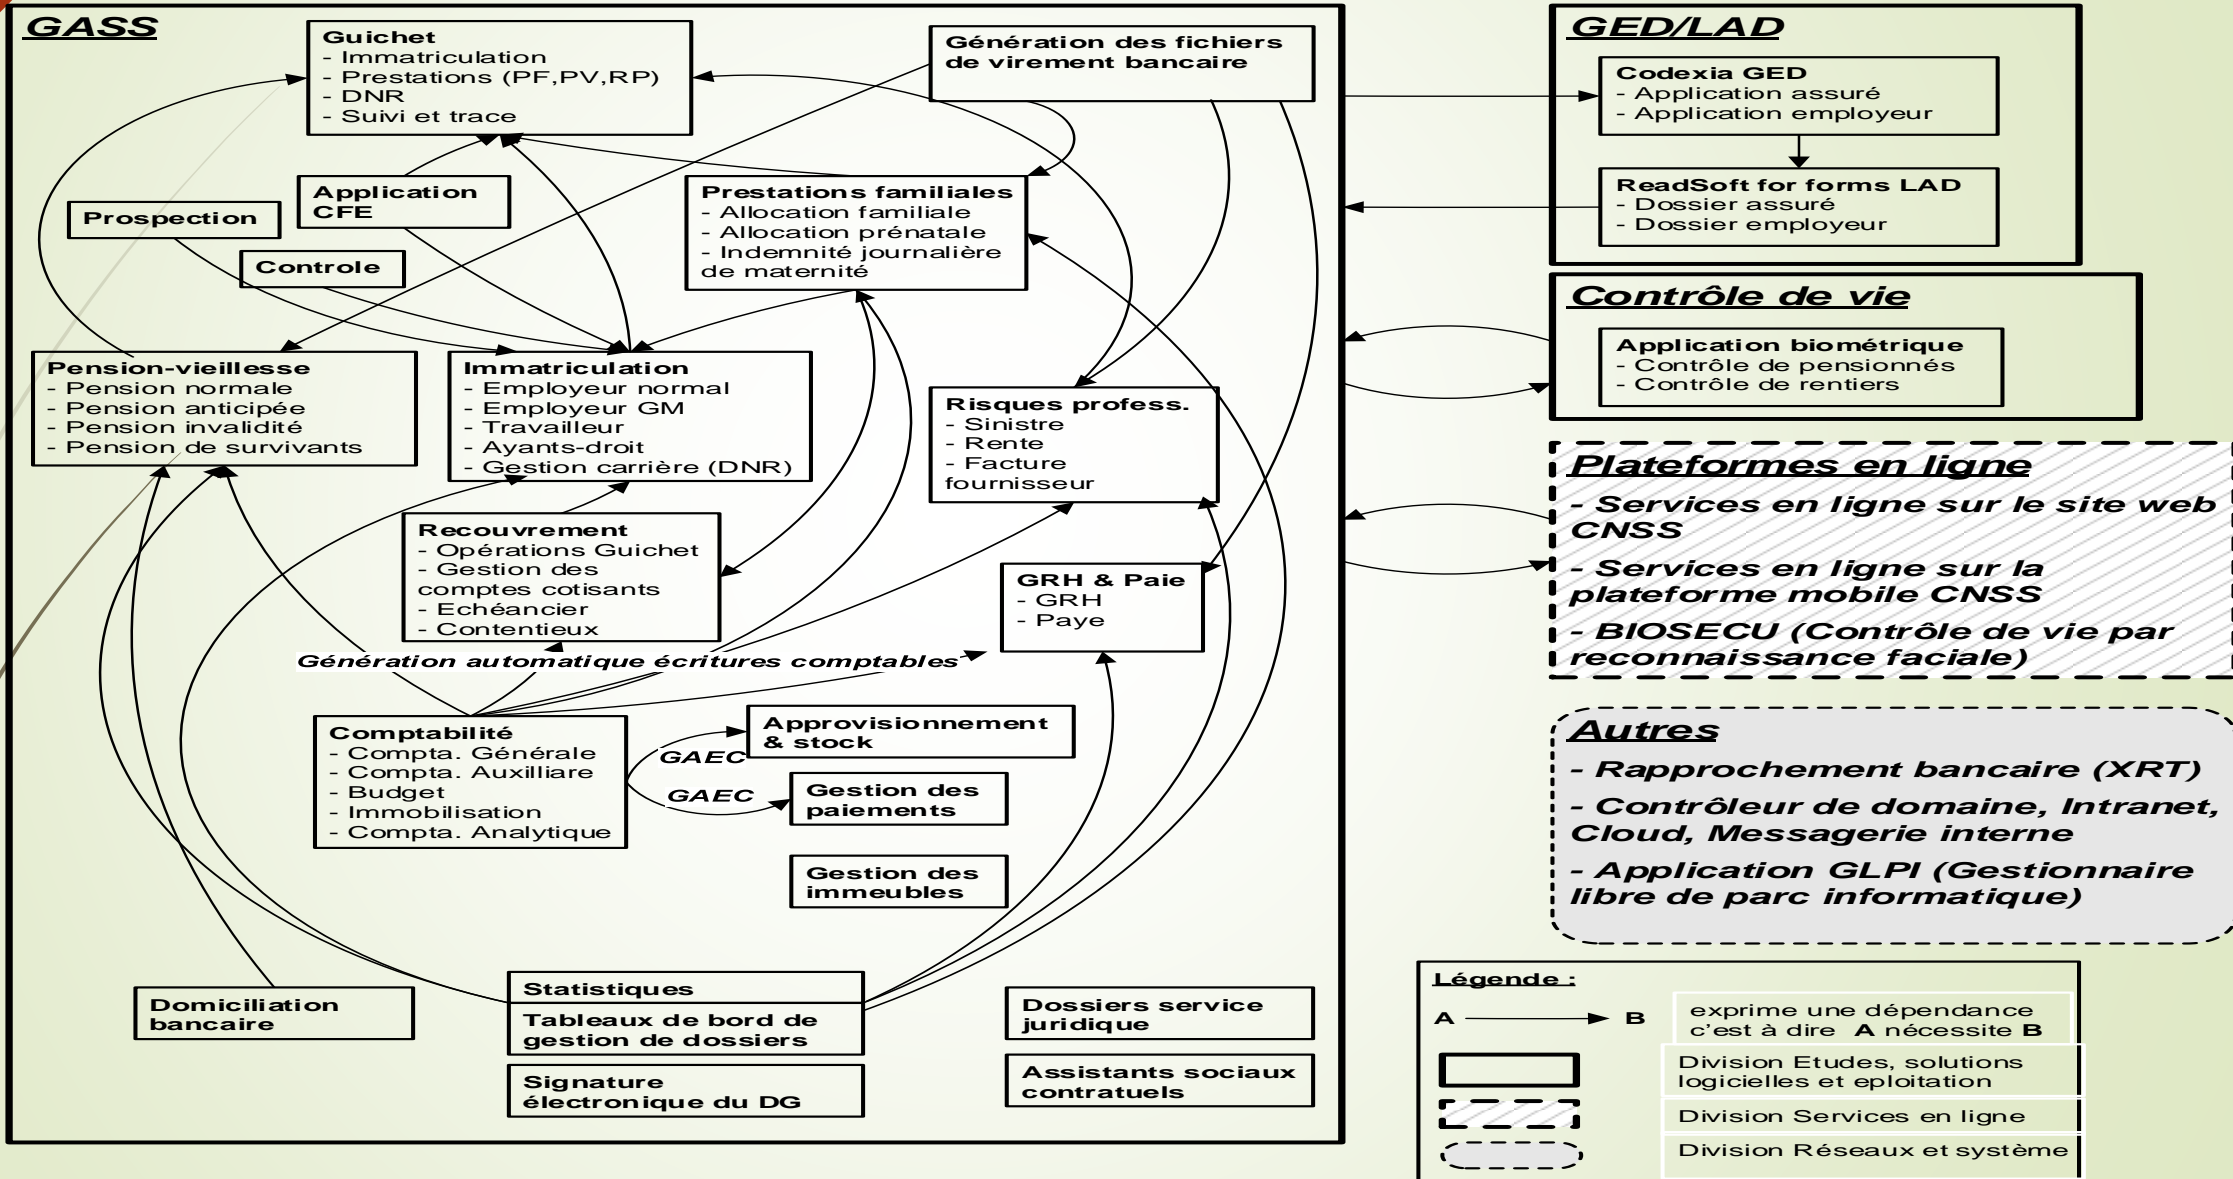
GASS

Guichet
- Immatriculation
- Prestations (PF,PV,RP)
- DNR
- Suivi et trace

Génération des fichiers de virement bancaire

Application CFE

Prospection

Controle

Prestations familiales
- Allocation familiale
- Allocation prénatale
- Indemnité journalière de maternité

Pension-vieillesse
- Pension normale
- Pension anticipée
- Pension invalidité
- Pension de survivants

Immatriculation
- Employeur normal
- Employeur GM
- Travailleur
- Ayants-droit
- Gestion carrière (DNR)

Risques profess.
- Sinistre
- Rente
- Facture fournisseur

Recouvrement
- Opérations Guichet
- Gestion des comptes cotisants
- Echéancier
- Contentieux

GRH & Paie
- GRH
- Paye

Génération automatique écritures comptables

Comptabilité
- Compta. Générale
- Compta. Auxilliare
- Budget
- Immobilisation
- Compta. Analytique

GAEC

GAEC

Approvisionnement & stock

Gestion des paiements

Gestion des immeubles

Domiciliation bancaire

Statistiques

Tableaux de bord de gestion de dossiers

Signature électronique du DG

Dossiers service juridique

Assistants sociaux contratuels

GED/LAD

Codexia GED
- Application assuré
- Application employeur

ReadSoft for forms LAD
- Dossier assuré
- Dossier employeur

Contrôle de vie

Application biométrique
- Contrôle de pensionnés
- Contrôle de rentiers

Plateformes en ligne
- Services en ligne sur le site web CNSS
- Services en ligne sur la plateforme mobile CNSS
- BIOSECU (Contrôle de vie par reconnaissance faciale)

Autres
- Rapprochement bancaire (XRT)
- Contrôleur de domaine, Intranet, Cloud, Messagerie interne
- Application GLPI (Gestionnaire libre de parc informatique)

Légende :

A B exprime une dépendance c'est à dire A nécessite B

Division Etudes, solutions logicielles et eploitation

Division Services en ligne

Division Réseaux et système